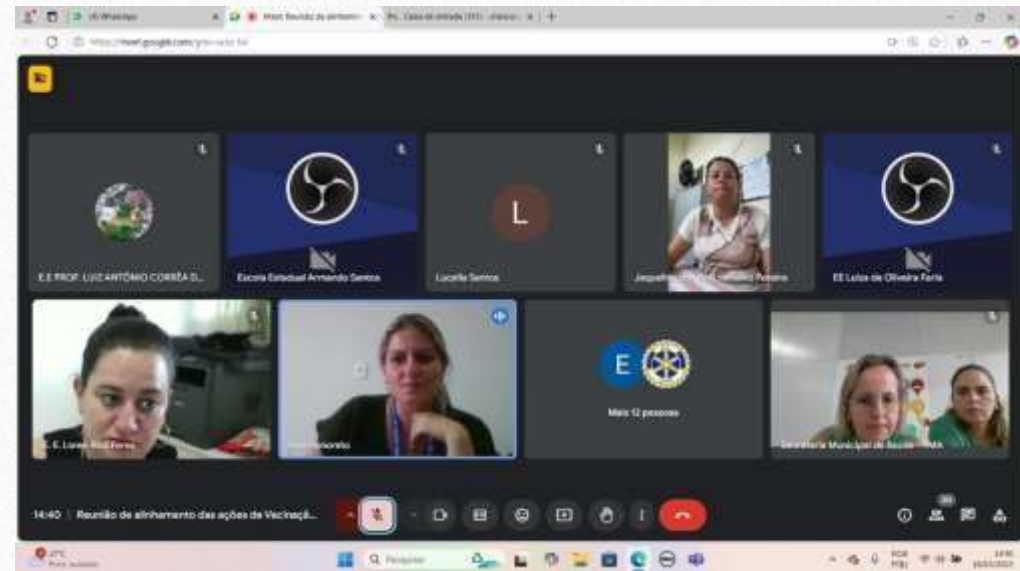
(4) WhatsApp
Meet: Reunião de alinhamen
Caixa de entrada

https://meet.google.com/

E.E PROF. LUIZ ANTÔNIO CORRÊA D...

Escola Estadual Armando Santos

L

Lucelia Santos

Jaqueline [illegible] Pereira

EE Luisa de Oliveira Faria

E. E. Loren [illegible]

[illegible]

E

Mais 12 pessoas

Secretaria Municipal de Saúde - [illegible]

14:40 | Reunião de alinhamento das ações de Vacinaçã...

Pesquisar